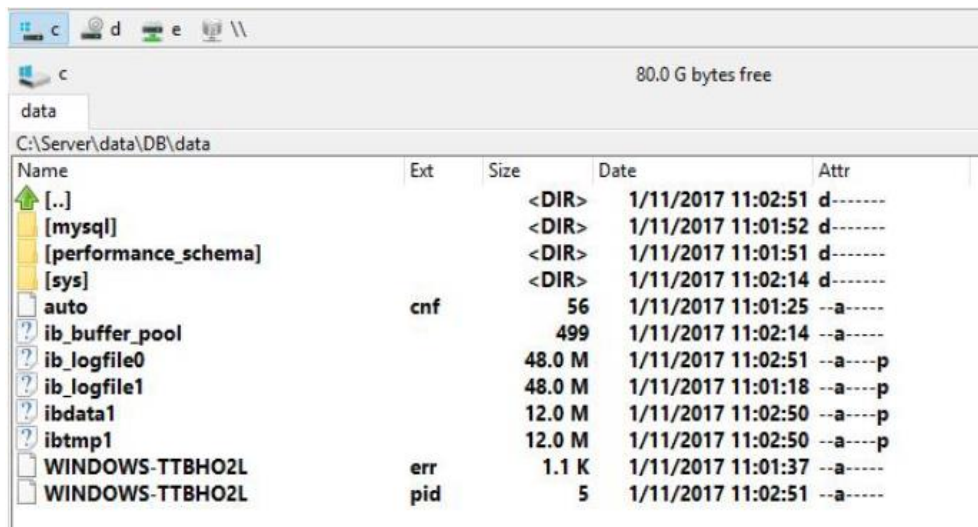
c d e \\

c 80.0 G bytes free

data

C:\Server\data\DB\data

| Name | Ext | Size | Date | Attr |
|---|---|---|---|---|
| [..] | | <DIR> | 1/11/2017 11:02:51 | d------- |
| [mysql] | | <DIR> | 1/11/2017 11:01:52 | d------- |
| [performance_schema] | | <DIR> | 1/11/2017 11:01:51 | d------- |
| [sys] | | <DIR> | 1/11/2017 11:02:14 | d------- |
| auto | cnf | 56 | 1/11/2017 11:01:25 | --a----- |
| ib_buffer_pool | | 499 | 1/11/2017 11:02:14 | --a----- |
| ib_logfile0 | | 48.0 M | 1/11/2017 11:02:51 | --a----p |
| ib_logfile1 | | 48.0 M | 1/11/2017 11:01:18 | --a----p |
| ibdata1 | | 12.0 M | 1/11/2017 11:02:50 | --a----p |
| ibtmp1 | | 12.0 M | 1/11/2017 11:02:50 | --a----p |
| WINDOWS-TTBHO2L | err | 1.1 K | 1/11/2017 11:01:37 | --a----- |
| WINDOWS-TTBHO2L | pid | 5 | 1/11/2017 11:02:51 | --a----- |